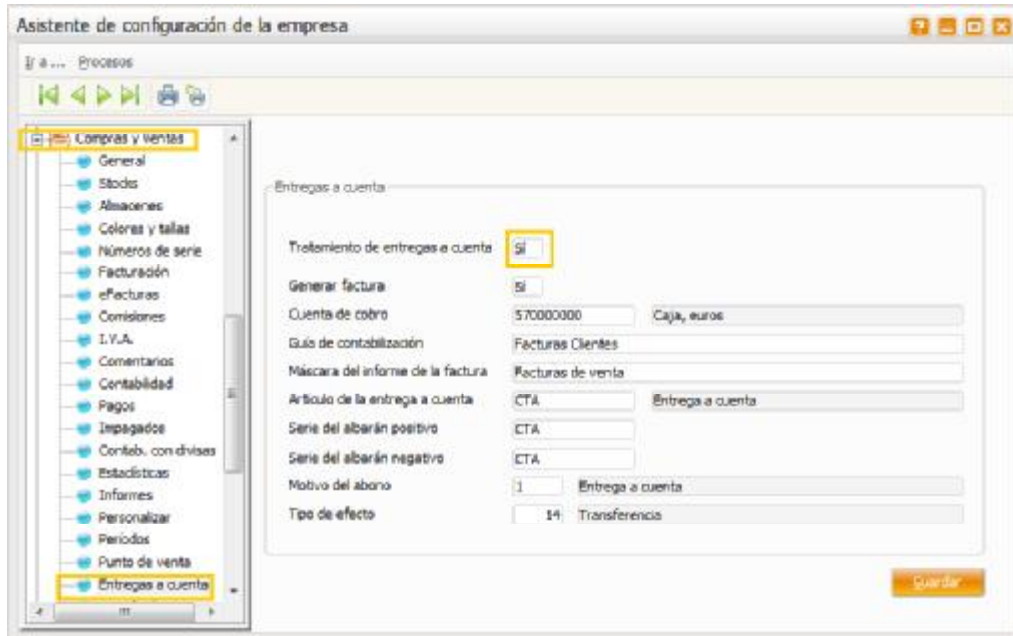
Asistente de configuración de la empresa

Ir a ... Procesos

Compras y ventas
General
Stocks
Almacenes
Colores y tallas
Números de serie
Facturación
eFacturas
Comisiones
I.V.A.
Comentarios
Contabilidad
Pagos
Impagados
Contab. con divisas
Estadísticas
Informes
Personalizar
Periodos
Punto de venta
Entregas a cuenta

Entregas a cuenta

| | | |
|---|---|---|
| Tratamiento de entregas a cuenta | Sí | |
| Generar factura | Sí | |
| Cuenta de cobro | 570000000 | Caja, euros |
| Guía de contabilización | Facturas Clientes | |
| Máscara del informe de la factura | Facturas de venta | |
| Artículo de la entrega a cuenta | CTA | Entrega a cuenta |
| Serie del albarán positivo | CTA | |
| Serie del albarán negativo | CTA | |
| Motivo del abono | 1 | Entrega a cuenta |
| Tipo de efecto | 14 | Transferencia |

Guardar